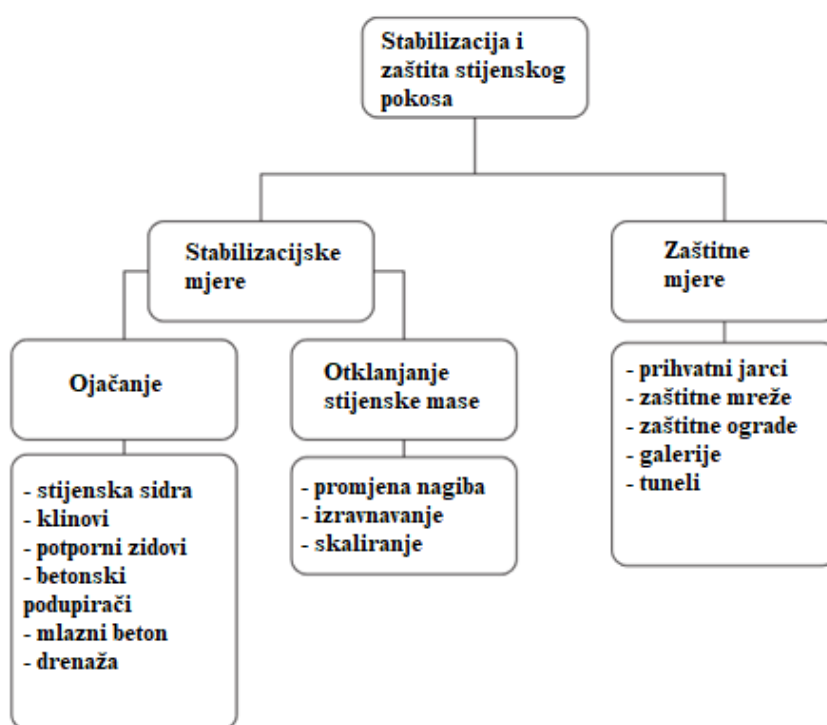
Stabilizacija i zaštita stijenskog pokosa

Stabilizacijske mjere

Zaštitne mjere

Ojačanje

Otklanjanje stijenske mase

- stijenska sidra
- klinovi
- potporni zidovi
- betonski podupirači
- mlazni beton
- drenaža

- promjena nagiba
- izravnavanje
- skaliranje

- prihvatni jarci
- zaštitne mreže
- zaštitne ograde
- galerije
- tuneli